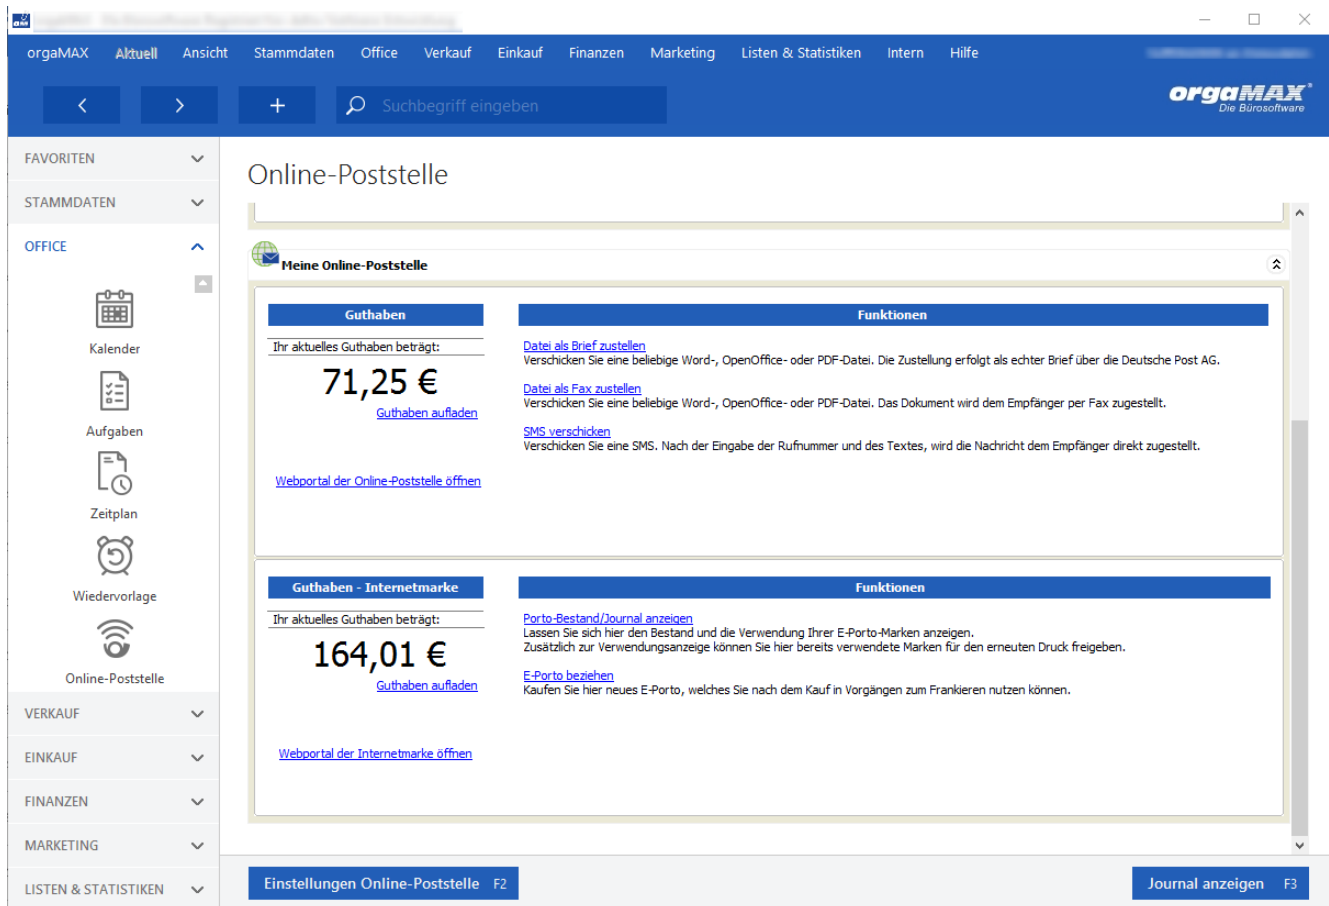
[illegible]

orgaMAX Aktuell Ansicht Stammdaten Office Verkauf Einkauf Finanzen Marketing Listen & Statistiken Intern Hilfe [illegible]

Suchbegriff eingeben

orgaMAX Die Bürosoftware

FAVORITEN

STAMMDATEN

OFFICE

Kalender

Aufgaben

Zeitplan

Wiedervorlage

Online-Poststelle

VERKAUF

EINKAUF

FINANZEN

MARKETING

LISTEN & STATISTIKEN

Online-Poststelle

Meine Online-Poststelle

| Guthaben |
|---|
| Ihr aktuelles Guthaben beträgt: |
| 71,25 € |
| Guthaben aufladen |

Webportal der Online-Poststelle öffnen

Funktionen

Datei als Brief zustellen
Verschicken Sie eine beliebige Word-, OpenOffice- oder PDF-Datei. Die Zustellung erfolgt als echter Brief über die Deutsche Post AG.

Datei als Fax zustellen
Verschicken Sie eine beliebige Word-, OpenOffice- oder PDF-Datei. Das Dokument wird dem Empfänger per Fax zugestellt.

SMS verschicken
Verschicken Sie eine SMS. Nach der Eingabe der Rufnummer und des Textes, wird die Nachricht dem Empfänger direkt zugestellt.

| Guthaben - Internetmarke |
|---|
| Ihr aktuelles Guthaben beträgt: |
| 164,01 € |
| Guthaben aufladen |

Webportal der Internetmarke öffnen

Funktionen

Porto-Bestand/Journal anzeigen
Lassen Sie sich hier den Bestand und die Verwendung Ihrer E-Porto-Marken anzeigen.
Zusätzlich zur Verwendungsanzeige können Sie hier bereits verwendete Marken für den erneuten Druck freigeben.

E-Porto beziehen
Kaufen Sie hier neues E-Porto, welches Sie nach dem Kauf in Vorgängen zum Frankieren nutzen können.

Einstellungen Online-Poststelle F2

Journal anzeigen F3